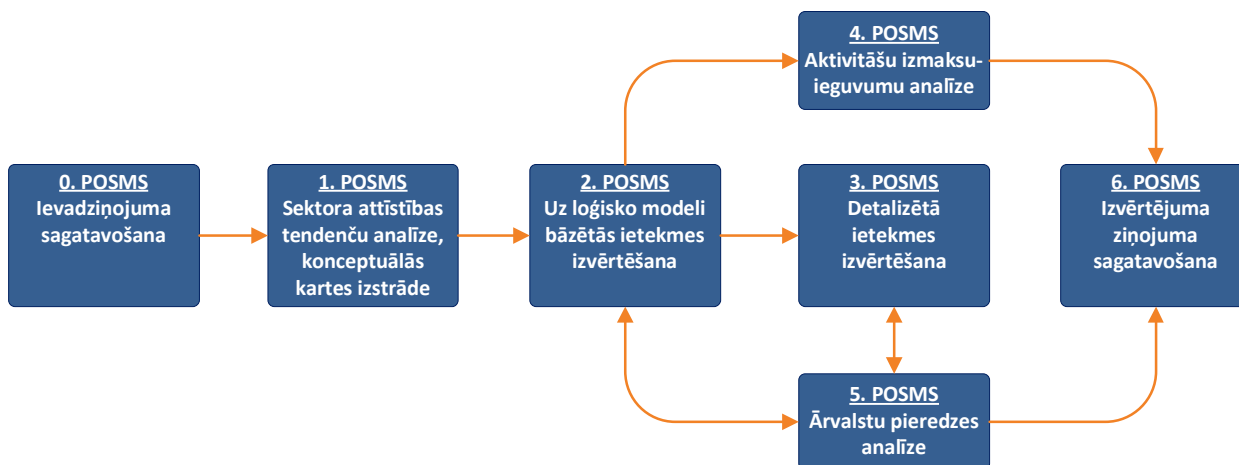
4. POSMS
Aktivitāšu izmaksu-ieguvumu analīze

0. POSMS
Ievadziņojuma sagatavošana

1. POSMS
Sektora attīstības tendenču analīze, konceptuālās kartes izstrāde

2. POSMS
Uz loģisko modeli bāzētās ietekmes izvērtēšana

3. POSMS
Detalizētā ietekmes izvērtēšana

6. POSMS
Izvērtējuma ziņojuma sagatavošana

5. POSMS
Ārvalstu pieredzes analīze